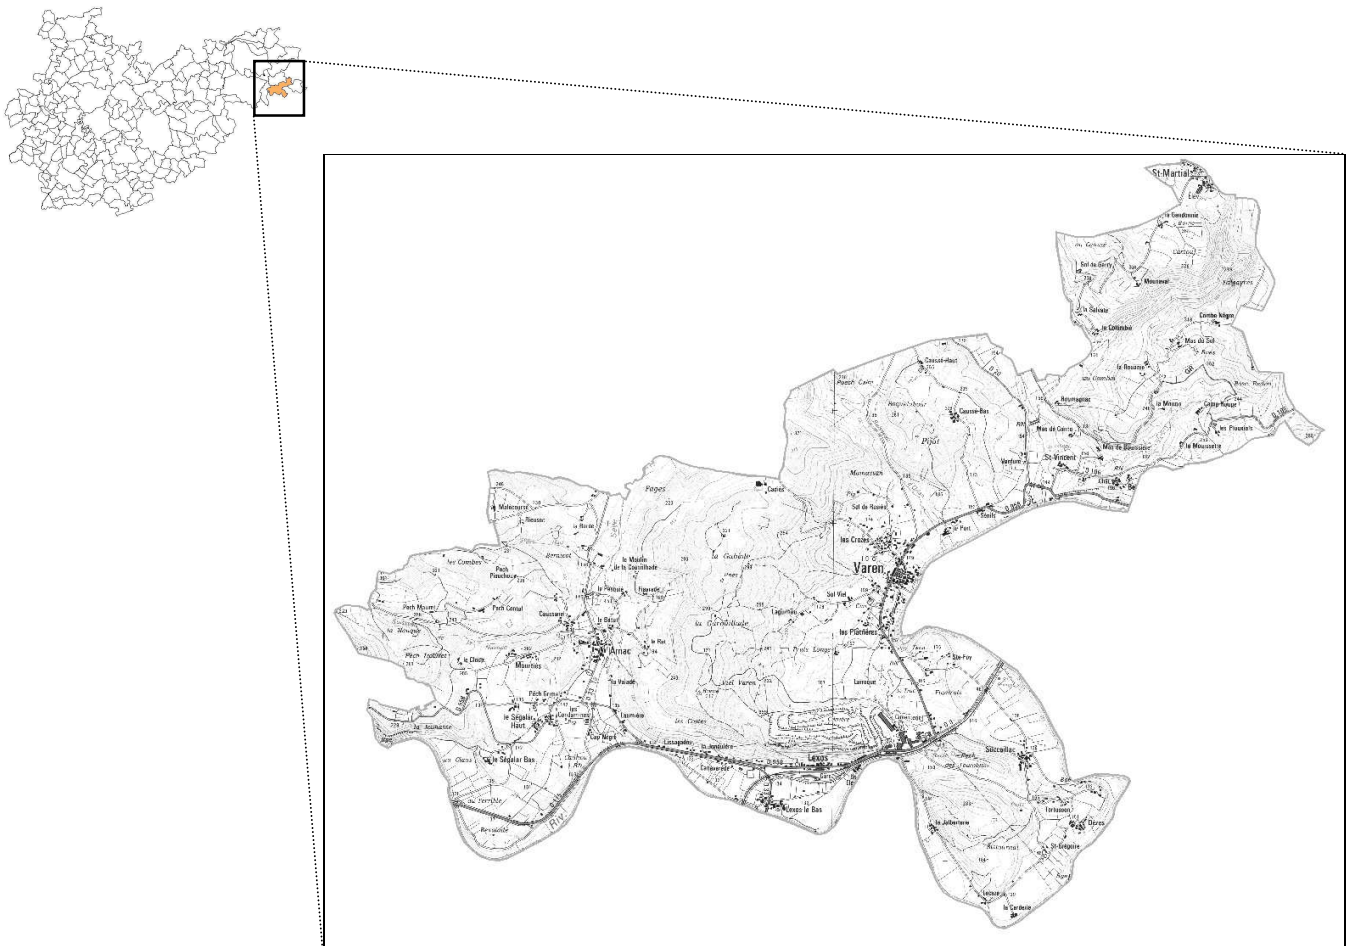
St-Martial
le Gendronie
Sol du Gerty
Mounreval
la Salvetat
le Colombié
Combe Nègre
Mas du Sol
la Rouane
Bournagnac
la Mouline
Camp Rouge
les Pisounals
Coussé-Haut
Pech Calm
Coussé-Bas
Mas de Cerou
Mas de Boussarie
le Moussarie
Verdure
St-Vincent
Fages
Cadles
Sol de Rouens
les Crozes
Varen
Molecource
Rieusse
la Borie
le Moulin de la Carrolhade
la Gabiède
les Combes
Pech Pouchou
Pech Mourn
Pech Cornal
Coussanel
le Bétut
Amac
le Rat
Sol Viel
les Planhères
Ste-Foy
le Doste
Mourlhés
la Valade
Pech Grimal
le Ségalar Haut
les Gardarenes
Laumière
Cap Nègre
Lissagaren
la Jourdérie
Lexos
le Ségalar Bas
Lexos le Bas
Sézeuillac
la Julberterie
Ozere
St-Grégoire
la Cardenie
Lamique
Riv.